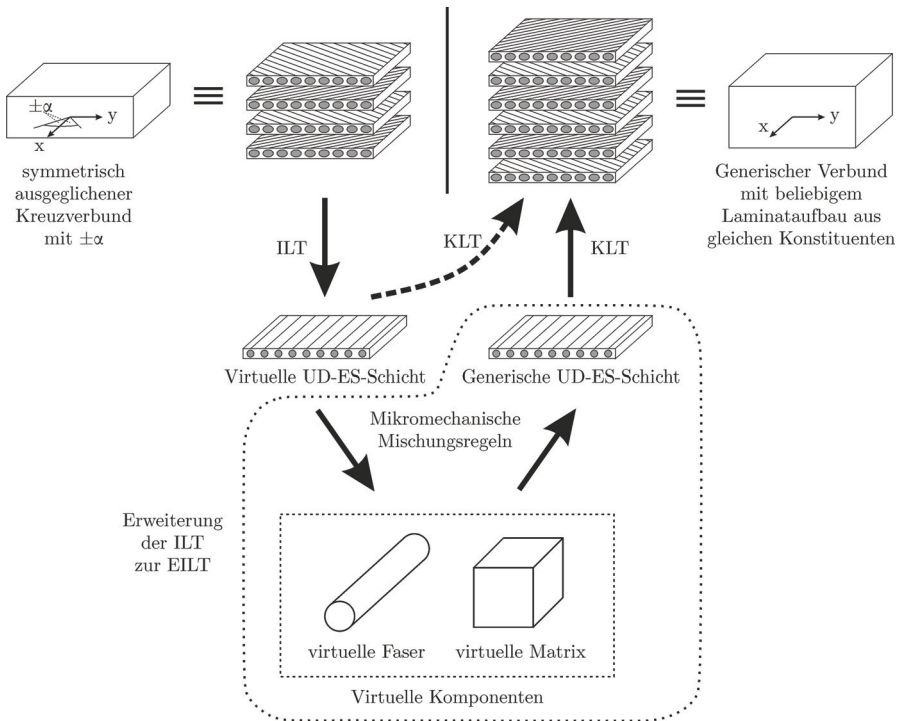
$\pm\alpha$
y
x

symmetrisch ausgeglichener Kreuzverbund mit $\pm\alpha$

$\equiv$

$\equiv$

x
y

Generischer Verbund mit beliebigem Laminataufbau aus gleichen Konstituenten

ILT

KLT

KLT

Virtuelle UD-ES-Schicht

Generische UD-ES-Schicht

Mikromechanische Mischungsregeln

Erweiterung der ILT zur EILT

virtuelle Faser

virtuelle Matrix

Virtuelle Komponenten